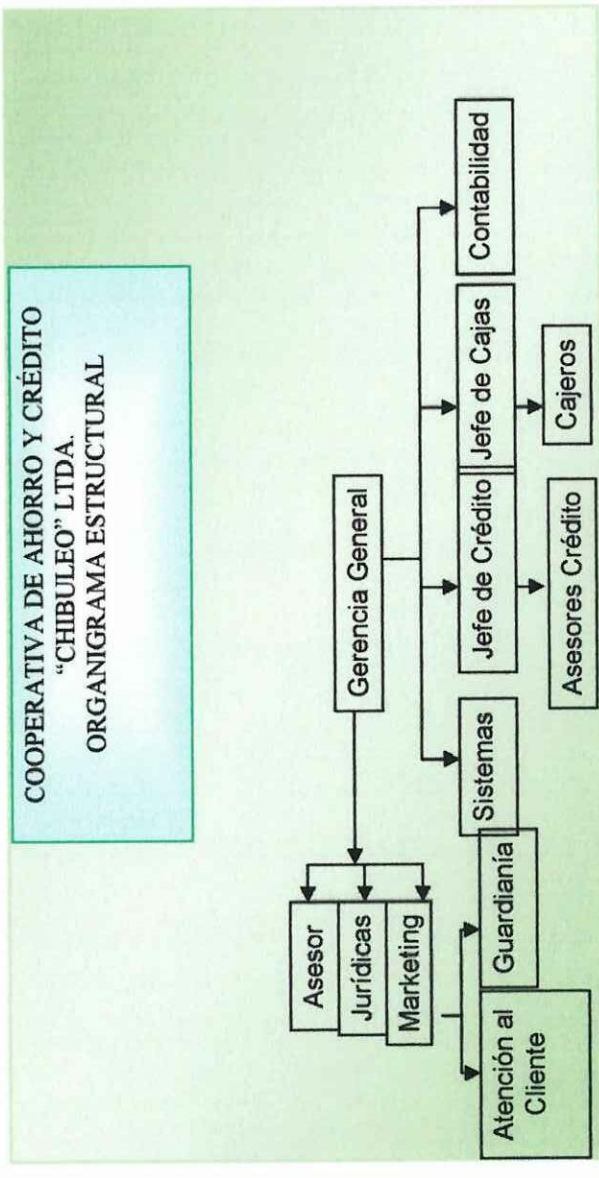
COOPERATIVA DE AHORRO Y CRÉDITO "CHIBULEO" LTDA.
ORGANIGRAMA ESTRUCTURAL

Gerencia General

Asesor

Jurídicas

Marketing

Atención al Cliente

Guardianía

Sistemas

Jefe de Crédito

Asesores Crédito

Jefe de Cajas

Cajeros

Contabilidad